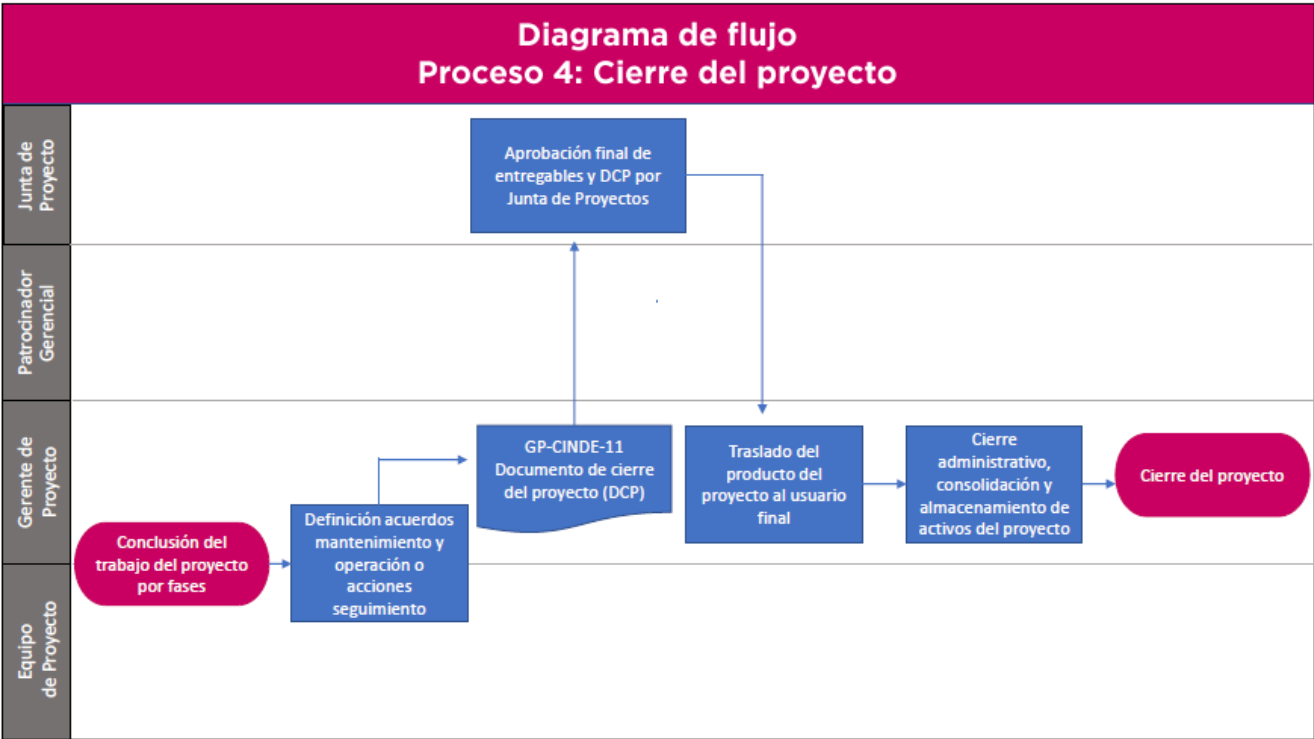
Diagrama de flujo
Proceso 4: Cierre del proyecto

Junta de Proyecto

Patrocinador Gerencial

Gerente de Proyecto

Equipo de Proyecto

Aprobación final de entregables y DCP por Junta de Proyectos

Conclusión del trabajo del proyecto por fases

Definición acuerdos mantenimiento y operación o acciones seguimiento

GP-CINDE-11 Documento de cierre del proyecto (DCP)

Traslado del producto del proyecto al usuario final

Cierre administrativo, consolidación y almacenamiento de activos del proyecto

Cierre del proyecto